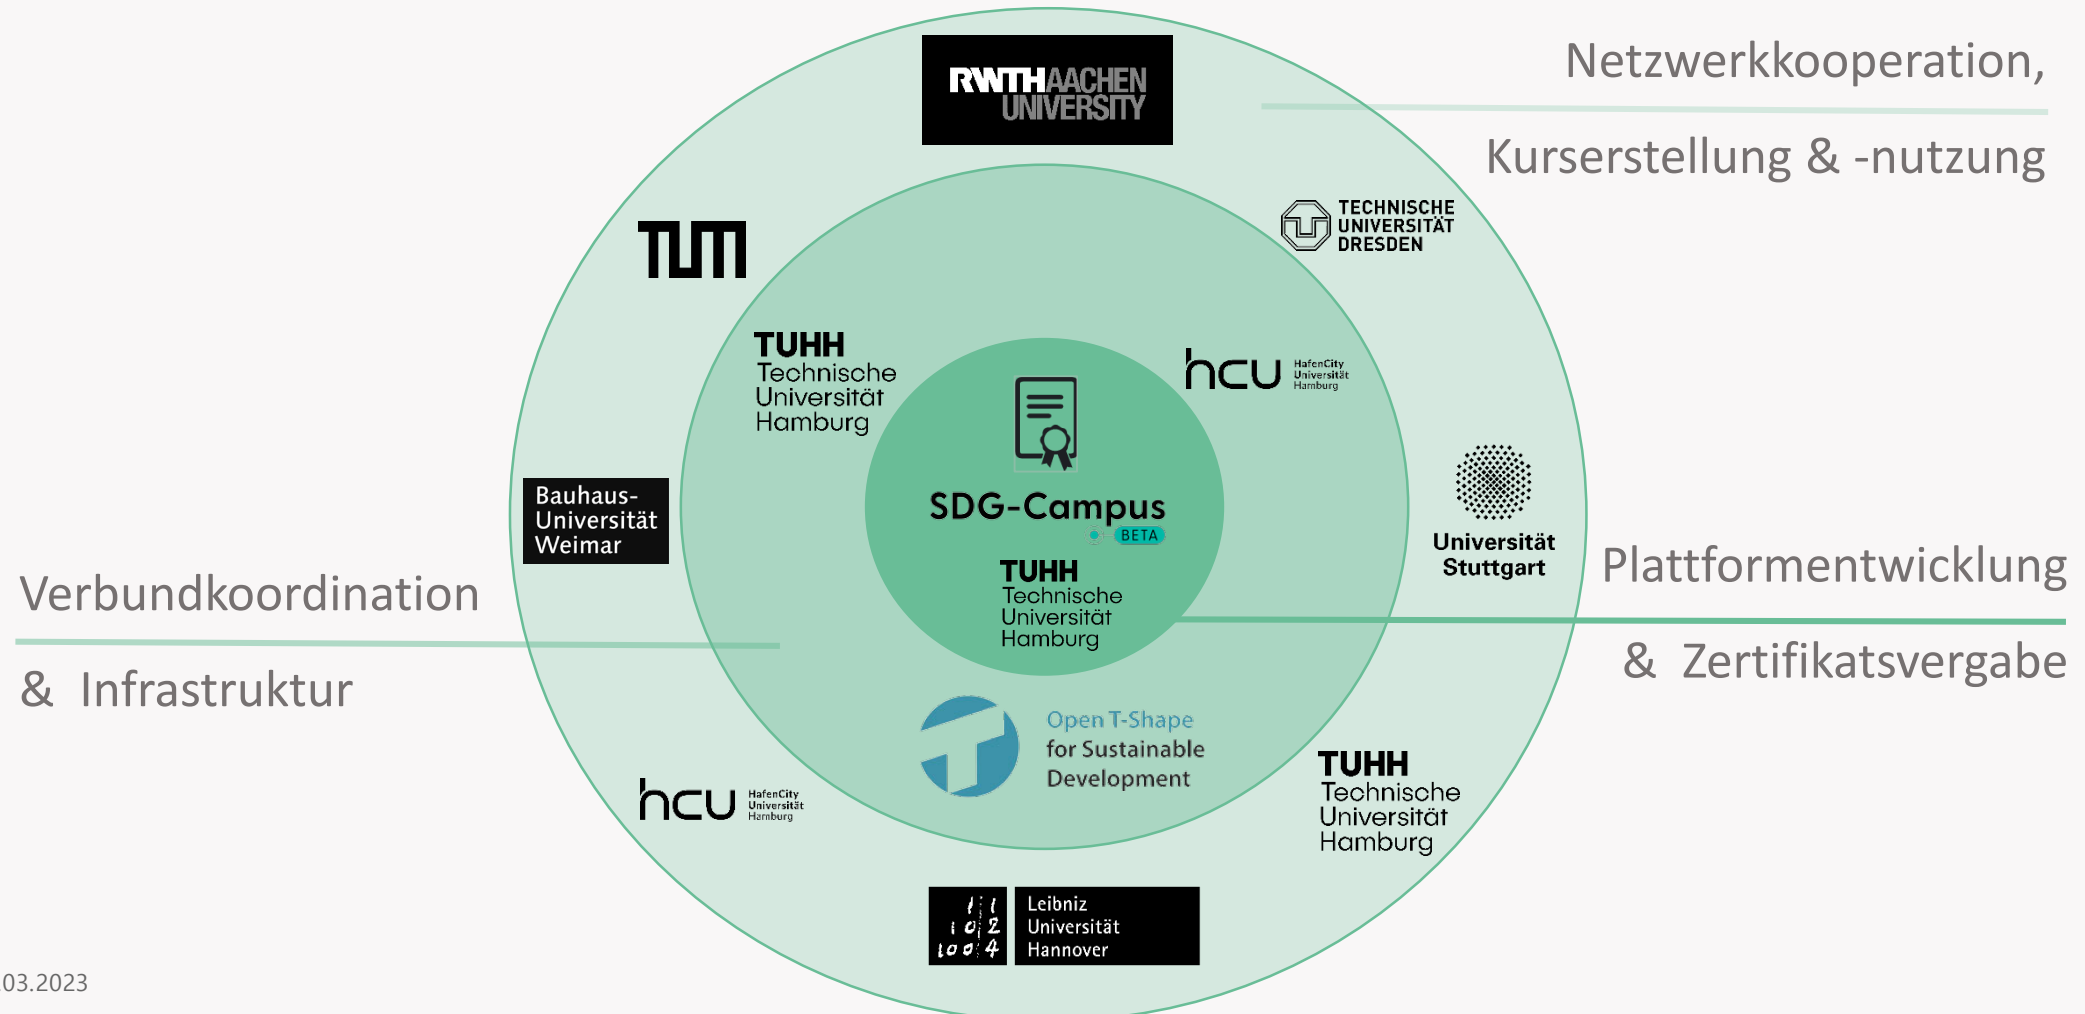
Netzwerkkooperation,

Kurserstellung & -nutzung

RWTH AACHEN UNIVERSITY

TUM

TECHNISCHE UNIVERSITÄT DRESDEN

TUHH Technische Universität Hamburg

hcu HafenCity Universität Hamburg

SDG-Campus BETA

TUHH Technische Universität Hamburg

Bauhaus-Universität Weimar

Universität Stuttgart

Plattformentwicklung

& Zertifikatsvergabe

Verbundkoordination

& Infrastruktur

Open T-Shape for Sustainable Development

hcu HafenCity Universität Hamburg

TUHH Technische Universität Hamburg

Leibniz Universität Hannover

03.2023